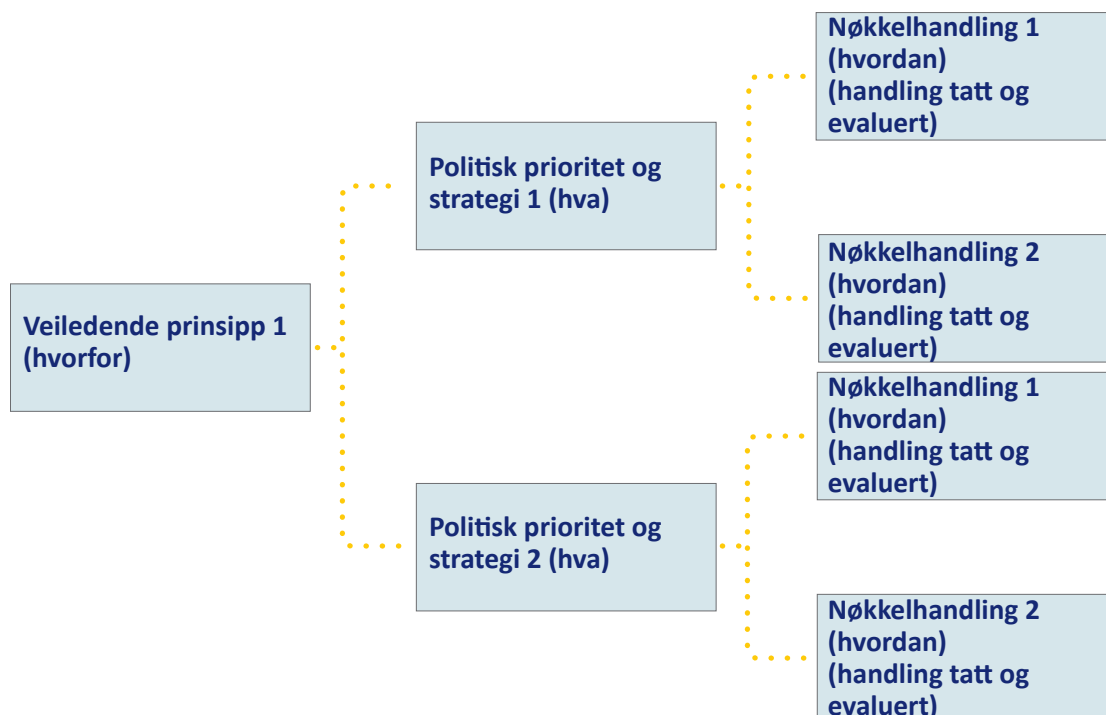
Veiledende prinsipp 1 (hvorfor)

Politisk prioritet og strategi 1 (hva)

Nøkkelhandling 1 (hvordan) (handling tatt og evaluert)

Nøkkelhandling 2 (hvordan) (handling tatt og evaluert)

Politisk prioritet og strategi 2 (hva)

Nøkkelhandling 1 (hvordan) (handling tatt og evaluert)

Nøkkelhandling 2 (hvordan) (handling tatt og evaluert)